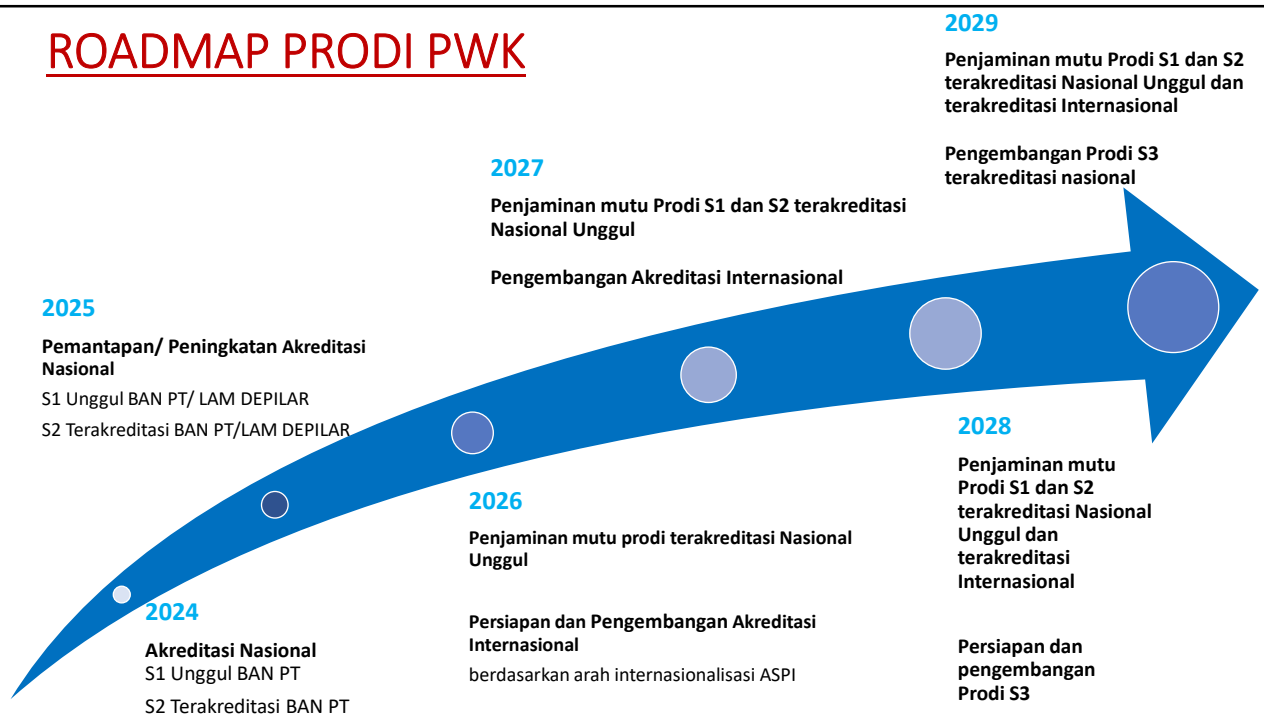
ROADMAP PRODI PWK

2024

Akreditasi Nasional
S1 Unggul BAN PT

S2 Terakreditasi BAN PT

2025

Pemantapan/ Peningkatan Akreditasi Nasional

S1 Unggul BAN PT/ LAM DEPILAR

S2 Terakreditasi BAN PT/LAM DEPILAR

2026

Penjaminan mutu prodi terakreditasi Nasional Unggul

Persiapan dan Pengembangan Akreditasi Internasional

berdasarkan arah internasionalisasi ASPI

2027

Penjaminan mutu Prodi S1 dan S2 terakreditasi Nasional Unggul

Pengembangan Akreditasi Internasional

2028

Penjaminan mutu Prodi S1 dan S2 terakreditasi Nasional Unggul dan terakreditasi Internasional

Persiapan dan pengembangan Prodi S3

2029

Penjaminan mutu Prodi S1 dan S2 terakreditasi Nasional Unggul dan terakreditasi Internasional

Pengembangan Prodi S3 terakreditasi nasional